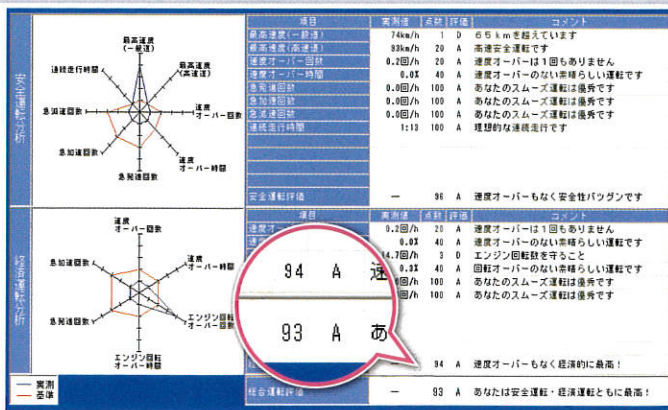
安全運転分析

最高速度（一般道）
最高速度（高速道）
速度オーバー回数
速度オーバー時間
急発進回数
急加速回数
急減速回数
連続走行時間

| 項目 | 実測値 | 点数 | 評価 | コメント |
|---|---|---|---|---|
| 最高速度（一般道） | 74km/h | 1 | D | ６５ｋｍを超えています |
| 最高速度（高速道） | 83km/h | 20 | A | 高速安全運転です |
| 速度オーバー回数 | 0.2回/h | 20 | A | 速度オーバーは１回もありません |
| 速度オーバー時間 | 0.0% | 40 | A | 速度オーバーのない素晴らしい運転です |
| 急発進回数 | 0.0回/h | 100 | A | あなたのスムーズ運転は優秀です |
| 急加速回数 | 0.0回/h | 100 | A | あなたのスムーズ運転は優秀です |
| 急減速回数 | 0.0回/h | 100 | A | あなたのスムーズ運転は優秀です |
| 連続走行時間 | 1:10 | 100 | A | 理想的な連続走行です |
| 安全運転評価 | — | 96 | A | 速度オーバーもなく安全性バツグンです |

経済運転分析

速度オーバー回数
急加速回数
速度オーバー時間
急発進回数
エンジン回転オーバー回数
エンジン回転オーバー時間

| 項目 | 実測値 | 点数 | 評価 | コメント |
|---|---|---|---|---|
| 速度オ | 0.2回/h | 20 | A | 速度オーバーは１回もありません |
| | 0.0% | 40 | A | 速度オーバーのない素晴らしい運転です |
| | 14.7回/h | 3 | D | エンジン回転数を守ること |
| | 0.3% | 40 | A | 回転オーバーの少ない素晴らしい運転です |
| | 回/h | 100 | A | あなたのスムーズ運転は優秀です |
| | 回/h | 100 | A | あなたのスムーズ運転は優秀です |
| | | 94 | A | 速度オーバーもなく経済的に最高！ |
| 総合運転評価 | — | 93 | A | あなたは安全運転・経済運転ともに最高！ |

94 A 速
93 A あ

実測
基準